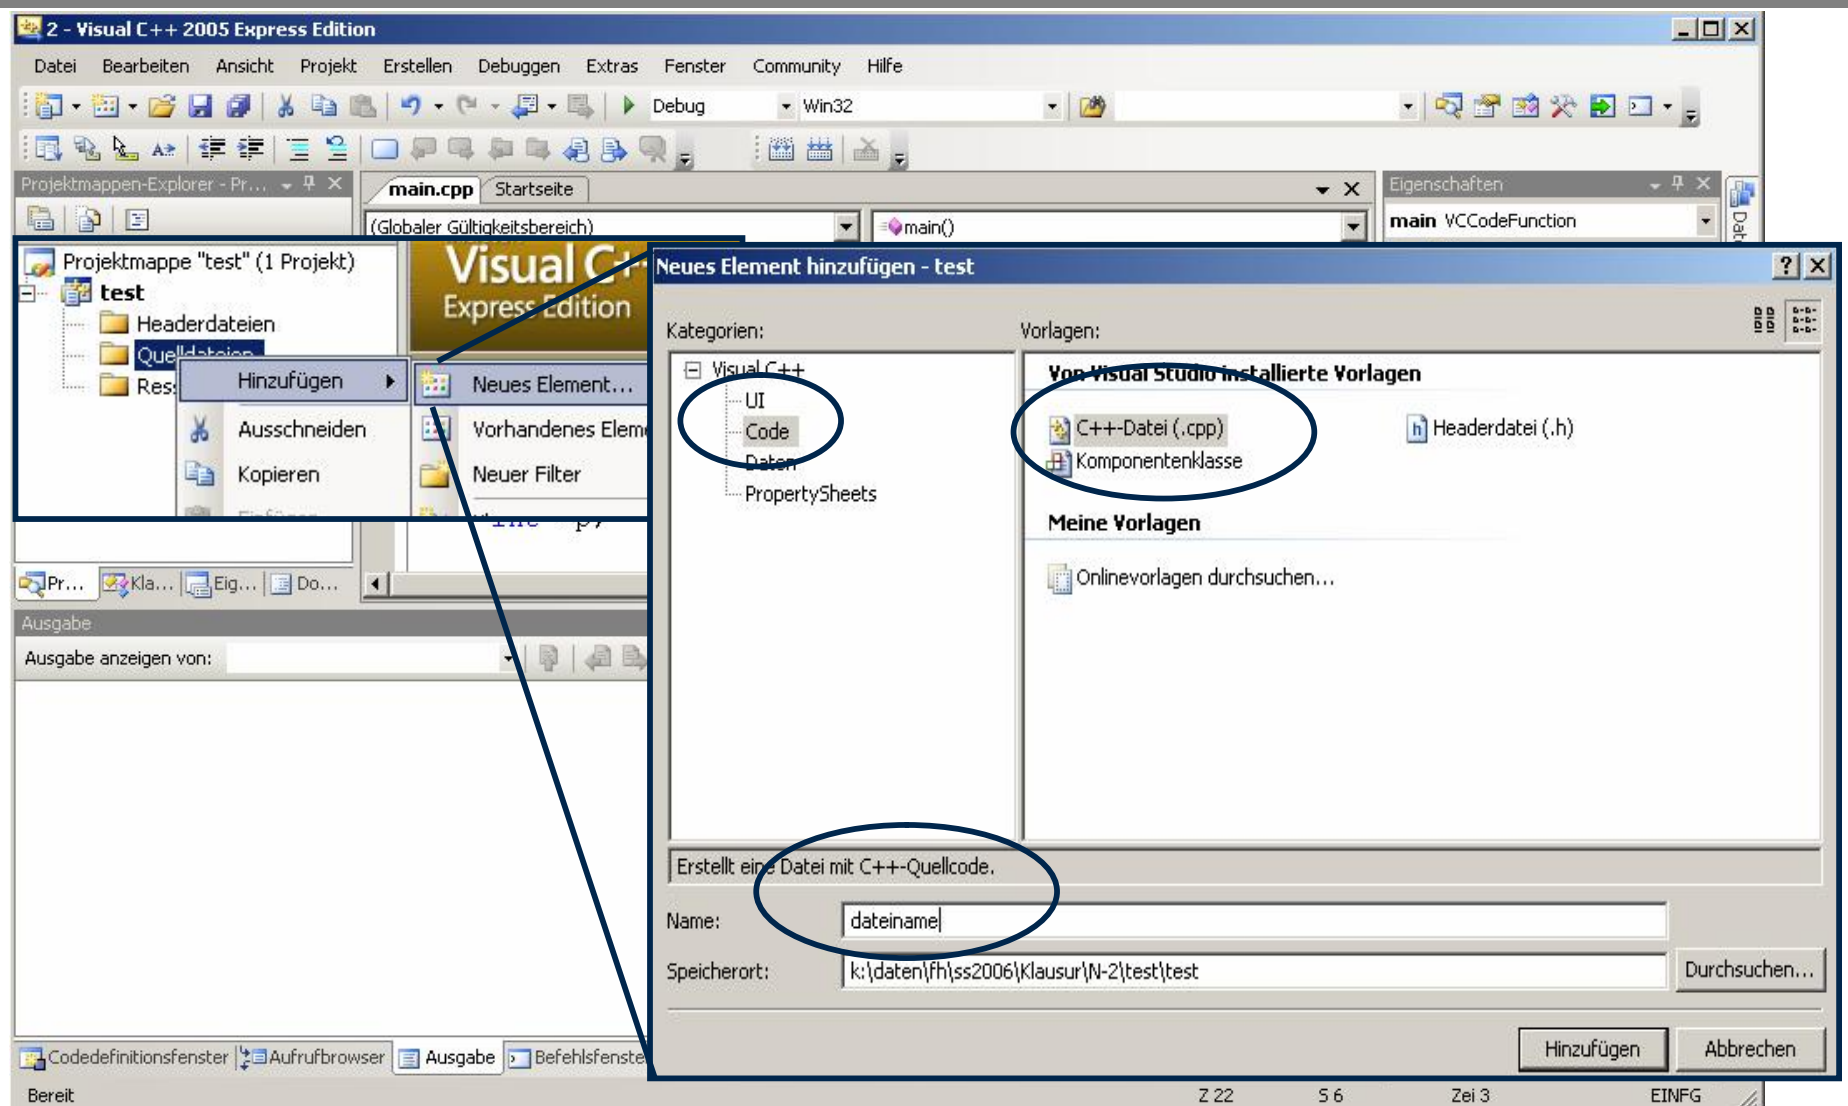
2 - Visual C++ 2005 Express Edition

Datei Bearbeiten Ansicht Projekt Erstellen Debuggen Extras Fenster Community Hilfe

Debug Win32

Projektmappen-Explorer - Pr...

main.cpp Startseite

(Globaler Gültigkeitsbereich) main()

Eigenschaften

main VCCodeFunction

Projektmappe "test" (1 Projekt)
test
Headerdateien
Quelldateien
Res

Visual C++
Express Edition

Hinzufügen
Ausschneiden
Kopieren

Neues Element...
Vorhandenes Eleme
Neuer Filter

Pr... Kla... Eig... Do...

Ausgabe

Ausgabe anzeigen von:

Neues Element hinzufügen - test

Kategorien:
Visual C++
UI
Code
Daten
PropertySheets

Vorlagen:
Von Visual Studio installierte Vorlagen
C++-Datei (.cpp)
Headerdatei (.h)
Komponentenklasse
Meine Vorlagen
Onlinevorlagen durchsuchen...

Erstellt eine Datei mit C++-Quellcode.

Name: dateiname

Speicherort: k:\daten\fh\ss2006\Klausur\N-2\test\test

Durchsuchen...

Hinzufügen Abbrechen

Codedefinitionsfenster Aufrufbrowser Ausgabe Befehlsfenste

Bereit Z 22 S 6 Zei 3 EINFG